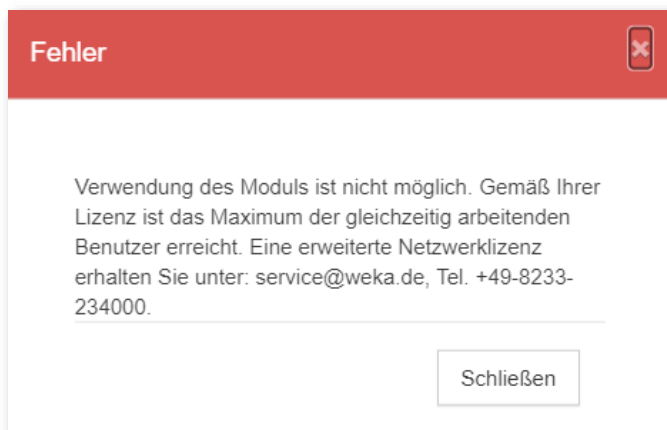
Fehler

×

Verwendung des Moduls ist nicht möglich. Gemäß Ihrer Lizenz ist das Maximum der gleichzeitig arbeitenden Benutzer erreicht. Eine erweiterte Netzwerklizenz erhalten Sie unter: service@weka.de, Tel. +49-8233-234000.

Schließen